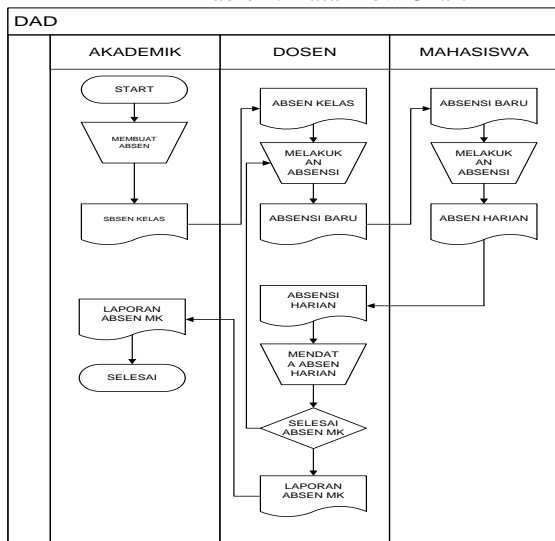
DAD

AKADEMIK

DOSEN

MAHASISWA

START

MEMBUAT ABSEN

SBSEN KELAS

LAPORAN ABSEN MK

SELESAI

ABSEN KELAS

MELAKUK AN ABSENSI

ABSENSI BARU

ABSENSI HARIAN

MENDAT A ABSEN HARIAN

SELESAI ABSEN MK

LAPORAN ABSEN MK

ABSENSI BARU

MELAKUK AN ABSENSI

ABSEN HARIAN